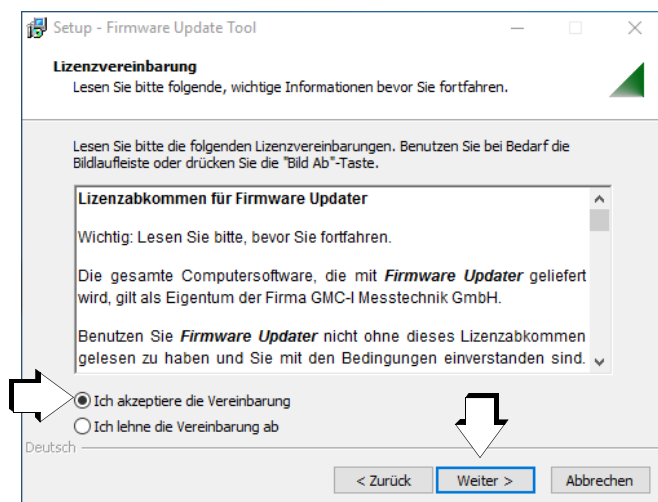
Setup - Firmware Update Tool

Lizenzvereinbarung
Lesen Sie bitte folgende, wichtige Informationen bevor Sie fortfahren.

Lesen Sie bitte die folgenden Lizenzvereinbarungen. Benutzen Sie bei Bedarf die Bildlaufleiste oder drücken Sie die "Bild Ab"-Taste.

Lizenzabkommen für Firmware Updater

Wichtig: Lesen Sie bitte, bevor Sie fortfahren.

Die gesamte Computersoftware, die mit ***Firmware Updater*** geliefert wird, gilt als Eigentum der Firma GMC-I Messtechnik GmbH.

Benutzen Sie ***Firmware Updater*** nicht ohne dieses Lizenzabkommen gelesen zu haben und Sie mit den Bedingungen einverstanden sind.

Ich akzeptiere die Vereinbarung
Ich lehne die Vereinbarung ab

Deutsch

< Zurück
Weiter >
Abbrechen